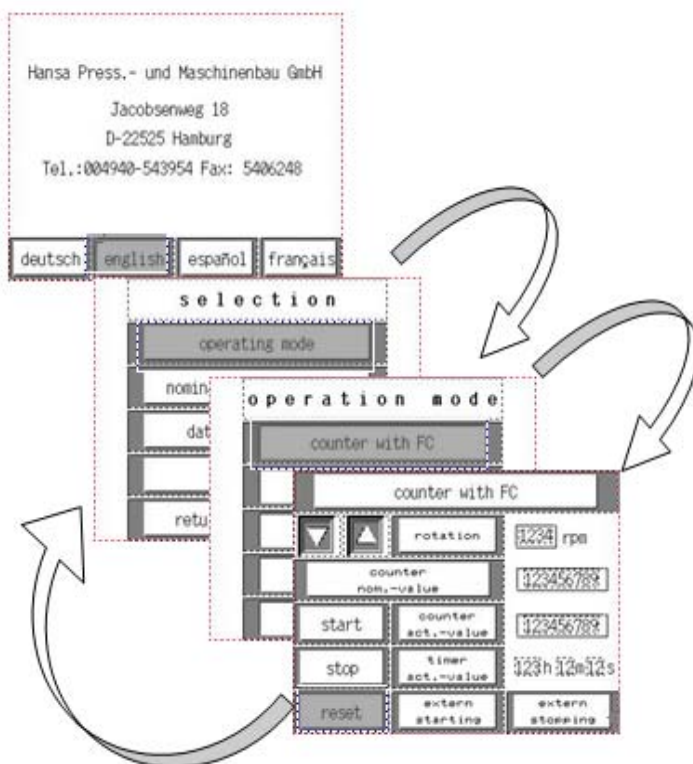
Hansa Press.- und Maschinenbau GmbH

Jacobsenweg 18

D-22525 Hamburg

Tel.:004940-543954 Fax: 5406248

deutsch english español français

selection

operating mode

nomina

dat

retu

operation mode

counter with FC

counter with FC

rotation

1234 rpm

counter nom.-value

123456789

start

counter act.-value

123456789

stop

timer act.-value

123h 12m 12s

reset

extern starting

extern stopping